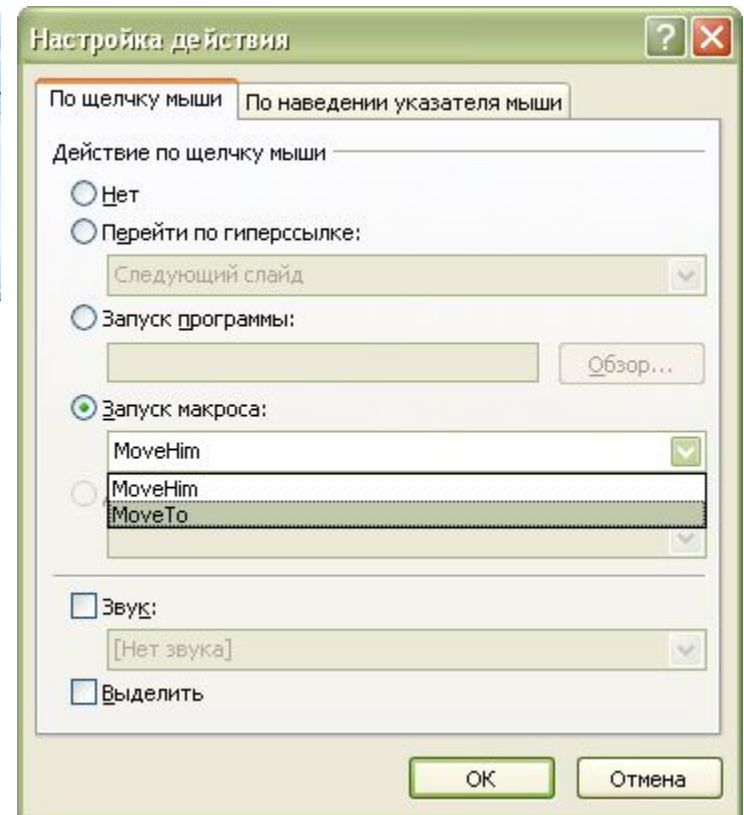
Настройка действия

По щелчку мыши | По наведении указателя мыши

Действие по щелчку мыши

Нет

Перейти по гиперссылке:

Следующий слайд

Запуск программы:

Обзор...

Запуск макроса:

MoveHim

MoveHim
MoveTo

Звук:

[Нет звука]

Выделить

OK

Отмена